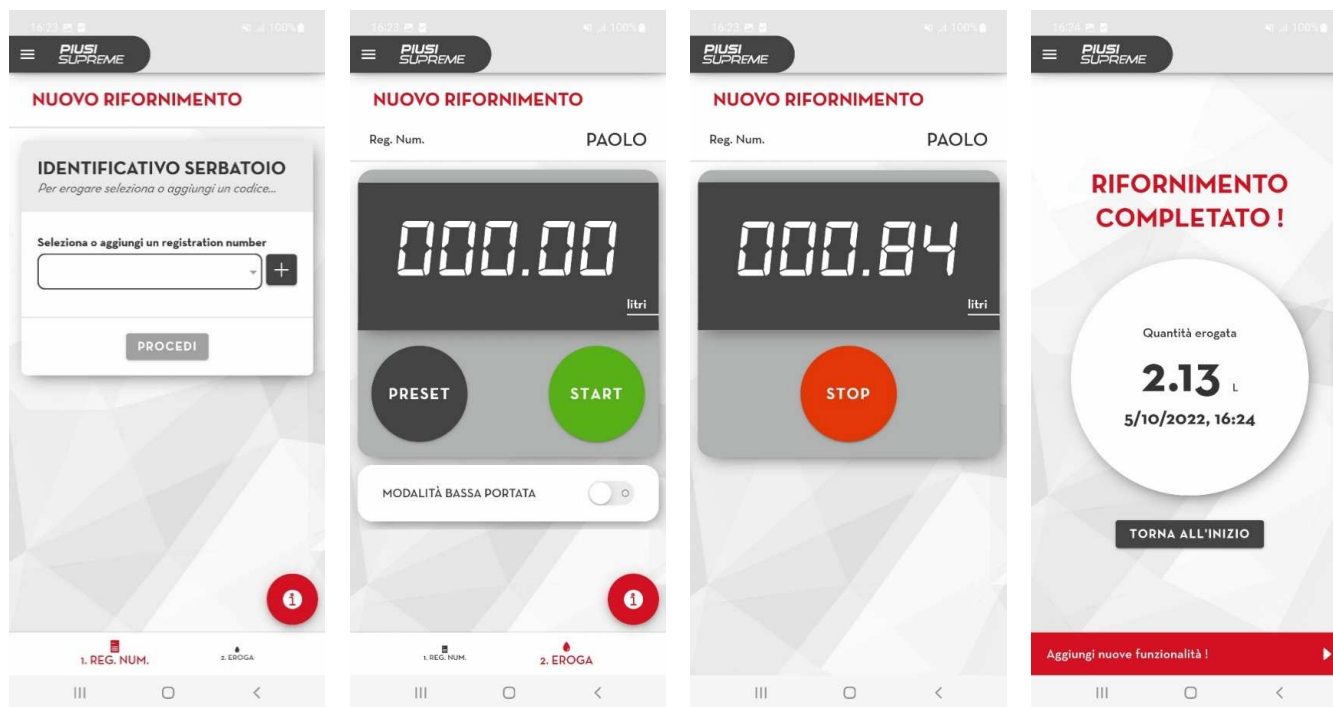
16:23 100%

PIUSI SUPREME

NUOVO RIFORNIMENTO

IDENTIFICATIVO SERBATOIO

Per erogare seleziona o aggiungi un codice...

Seleziona o aggiungi un registration number

+

PROCEDI

1. REG. NUM.

2. EROGA

16:23 100%

PIUSI SUPREME

NUOVO RIFORNIMENTO

Reg. Num. PAOLO

000.00

litri

PRESET

START

MODALITÀ BASSA PORTATA

1. REG. NUM.

2. EROGA

16:23 100%

PIUSI SUPREME

NUOVO RIFORNIMENTO

Reg. Num. PAOLO

000.84

litri

STOP

16:26 100%

PIUSI SUPREME

RIFORNIMENTO COMPLETATO !

Quantità erogata

2.13 L

5/10/2022, 16:24

TORNA ALL'INIZIO

Aggiungi nuove funzionalità !